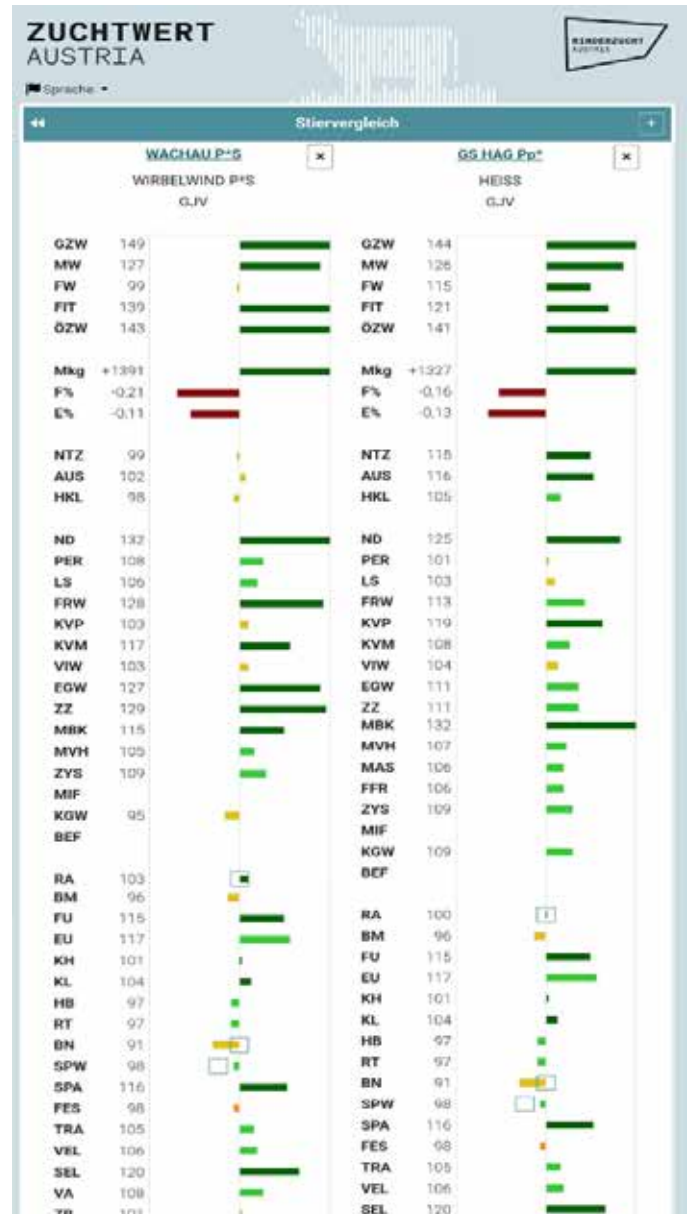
ZUCHTWERT
AUSTRIA

RINDERZUCHT AUSTRIA

Sprache

Stiervergleich

WACHAU P*S
WIRBELWIND P*S
GJV

| | |
|---|---|
| GZW | 149 |
| MW | 127 |
| FW | 99 |
| FIT | 139 |
| ÖZW | 143 |
| Mkg | +1391 |
| F% | -0,21 |
| E% | -0,11 |
| NTZ | 99 |
| AUS | 102 |
| HKL | 98 |
| ND | 132 |
| PER | 108 |
| LS | 106 |
| FRW | 128 |
| KVP | 103 |
| KVM | 117 |
| VIW | 103 |
| EGW | 127 |
| ZZ | 129 |
| MBK | 115 |
| MVH | 105 |
| ZYS | 109 |
| MIF | |
| KGW | 95 |
| BEF | |
| RA | 103 |
| BM | 96 |
| FU | 115 |
| EU | 117 |
| KH | 101 |
| KL | 104 |
| HB | 97 |
| RT | 97 |
| BN | 91 |
| SPW | 98 |
| SPA | 116 |
| FES | 98 |
| TRA | 105 |
| VEL | 106 |
| SEL | 120 |
| VA | 108 |
| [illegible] | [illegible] |

GS HAG Pp*
HEISS
GJV

| | |
|---|---|
| GZW | 144 |
| MW | 126 |
| FW | 115 |
| FIT | 121 |
| ÖZW | 141 |
| Mkg | +1327 |
| F% | -0,16 |
| E% | -0,13 |
| NTZ | 115 |
| AUS | 116 |
| HKL | 105 |
| ND | 125 |
| PER | 101 |
| LS | 103 |
| FRW | 113 |
| KVP | 119 |
| KVM | 108 |
| VIW | 104 |
| EGW | 111 |
| ZZ | 111 |
| MBK | 132 |
| MVH | 107 |
| MAS | 106 |
| FFR | 106 |
| ZYS | 109 |
| MIF | |
| KGW | 109 |
| BEF | |
| RA | 100 |
| BM | 96 |
| FU | 115 |
| EU | 117 |
| KH | 101 |
| KL | 104 |
| HB | 97 |
| RT | 97 |
| BN | 91 |
| SPW | 98 |
| SPA | 116 |
| FES | 98 |
| TRA | 105 |
| VEL | 106 |
| SEL | 120 |